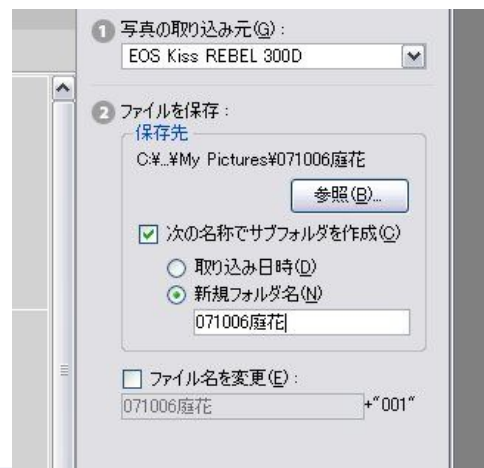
1 写真の取り込み元(G):
EOS Kiss REBEL 300D

2 ファイルを保存:
保存先
C:¥...¥My Pictures¥071006庭花
参照(B)...
次の名称でサブフォルダを作成(C)
取り込み日時(D)
新規フォルダ名(N)
071006庭花

ファイル名を変更(E):
071006庭花 +"001"